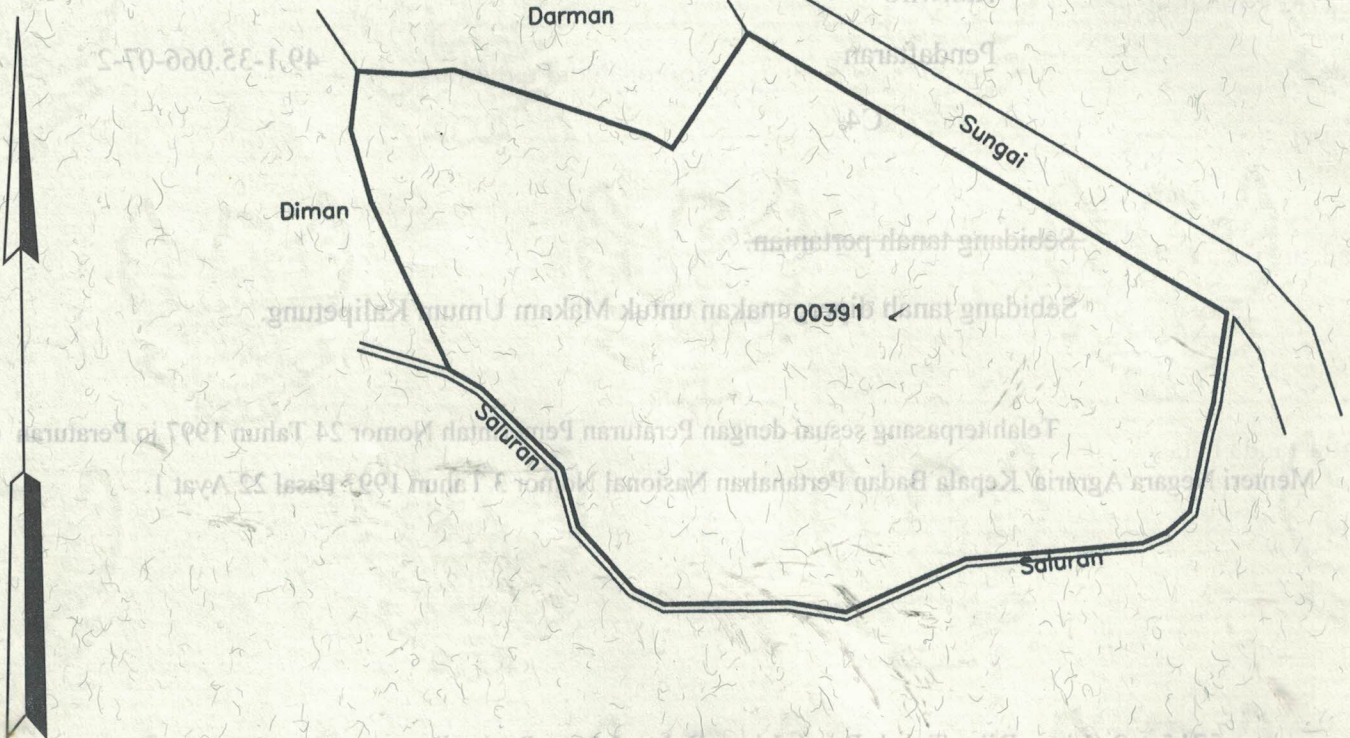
Darman

Pendaftaran 49.1-35.066-07-2

Sungai

Diman

Sebidang tanah pertanian

Sebidang tanah digunakan untuk Makam Umum Kalipetung

00391

Saluran

Telah terpasang sesuai dengan Peraturan Pemerintah Nomor 24 Tahun 1997 jo Peraturan Menteri Negara Agraria/ Kepala Badan Pertanahan Nasional Nomor 3 Tahun 1997 Pasal 22 Ayat 1.

Saluran